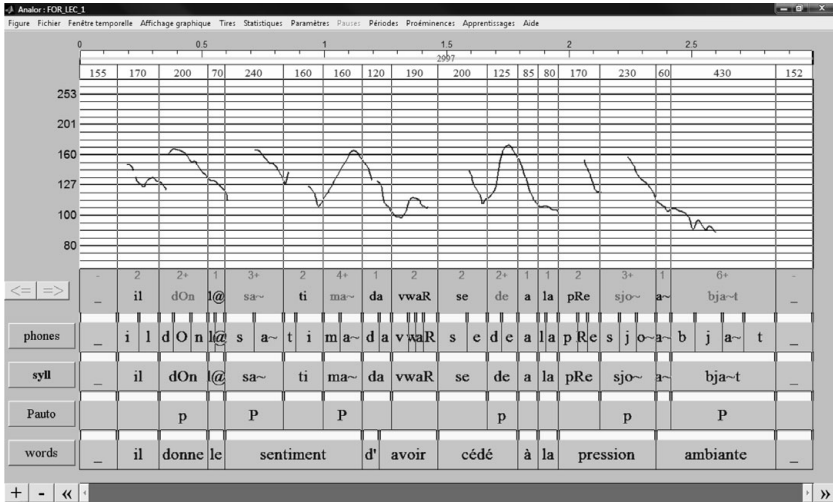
Analor : FOR_LEC_1

Figure Fichier Fenêtre temporelle Affichage graphique Tires Statistiques Paramètres Pauses Périodes Proéminences Apprentissages Aide

0 0.5 1 1.5 2 2.5

2007

| 155 | 170 | 200 | 70 | 240 | 160 | 160 | 120 | 190 | 200 | 125 | 85 | 80 | 170 | 230 | 60 | 430 | 152 |
|---|---|---|---|---|---|---|---|---|---|---|---|---|---|---|---|---|---|

253
201
160
127
100
80

<= =>

| - | 2 | 2+ | 1 | 3+ | 2 | 4+ | 1 | 2 | 2 | 2+ | 1 | 1 | 2 | 3+ | 1 | 6+ | - |
|---|---|---|---|---|---|---|---|---|---|---|---|---|---|---|---|---|---|
| _ | il | dOn | l@ | sa~ | ti | ma~ | da | vwaR | se | de | a | la | pRe | sjo~ | a~ | bja~t | _ |

phones: _ i l d O n l @ s a~ t i m a~ d a v w a R s e d e a l a p R e s j o~ a~ b j a~ t _

syll: _ il dOn l@ sa~ ti ma~ da vwaR se de a la pRe sjo~ a~ bja~t _

Pauto: p P P p p P

words: _ il donne le sentiment d' avoir cédé à la pression ambiante _

+ - « »